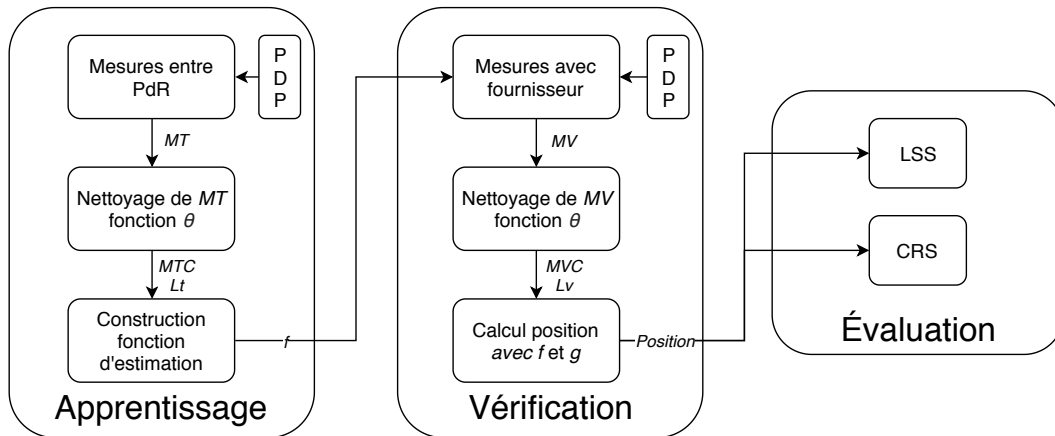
Mesures entre PdR

P
D
P

MT

Nettoyage de MT fonction $\theta$

MTC
Lt

Construction fonction d'estimation

f

Apprentissage

Mesures avec fournisseur

P
D
P

MV

Nettoyage de MV fonction $\theta$

MVC
Lv

Calcul position avec f et g

Position

Vérification

LSS

CRS

Évaluation